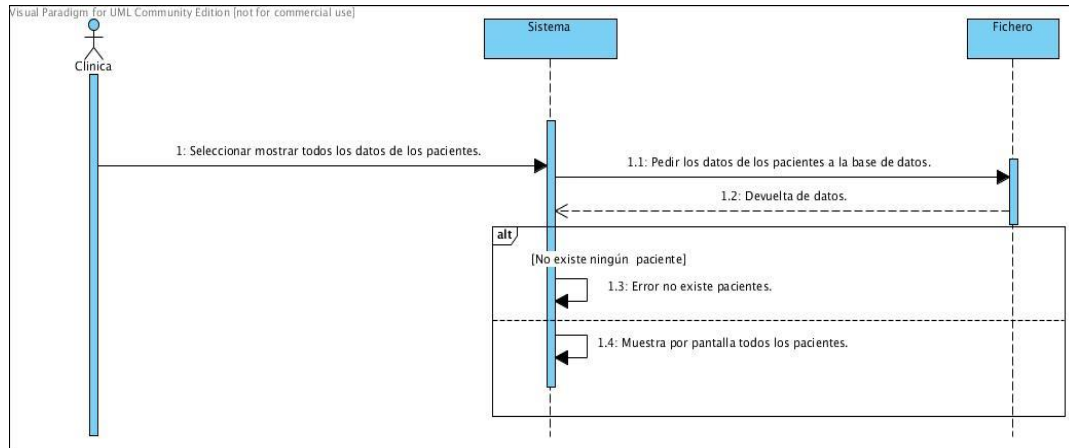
Visual Paradigm for UML Community Edition [not for commercial use]

Clínica

Sistema

Fichero

1: Seleccionar mostrar todos los datos de los pacientes.

1.1: Pedir los datos de los pacientes a la base de datos.

1.2: Devuelta de datos.

alt

[No existe ningún paciente]

1.3: Error no existe pacientes.

1.4: Muestra por pantalla todos los pacientes.